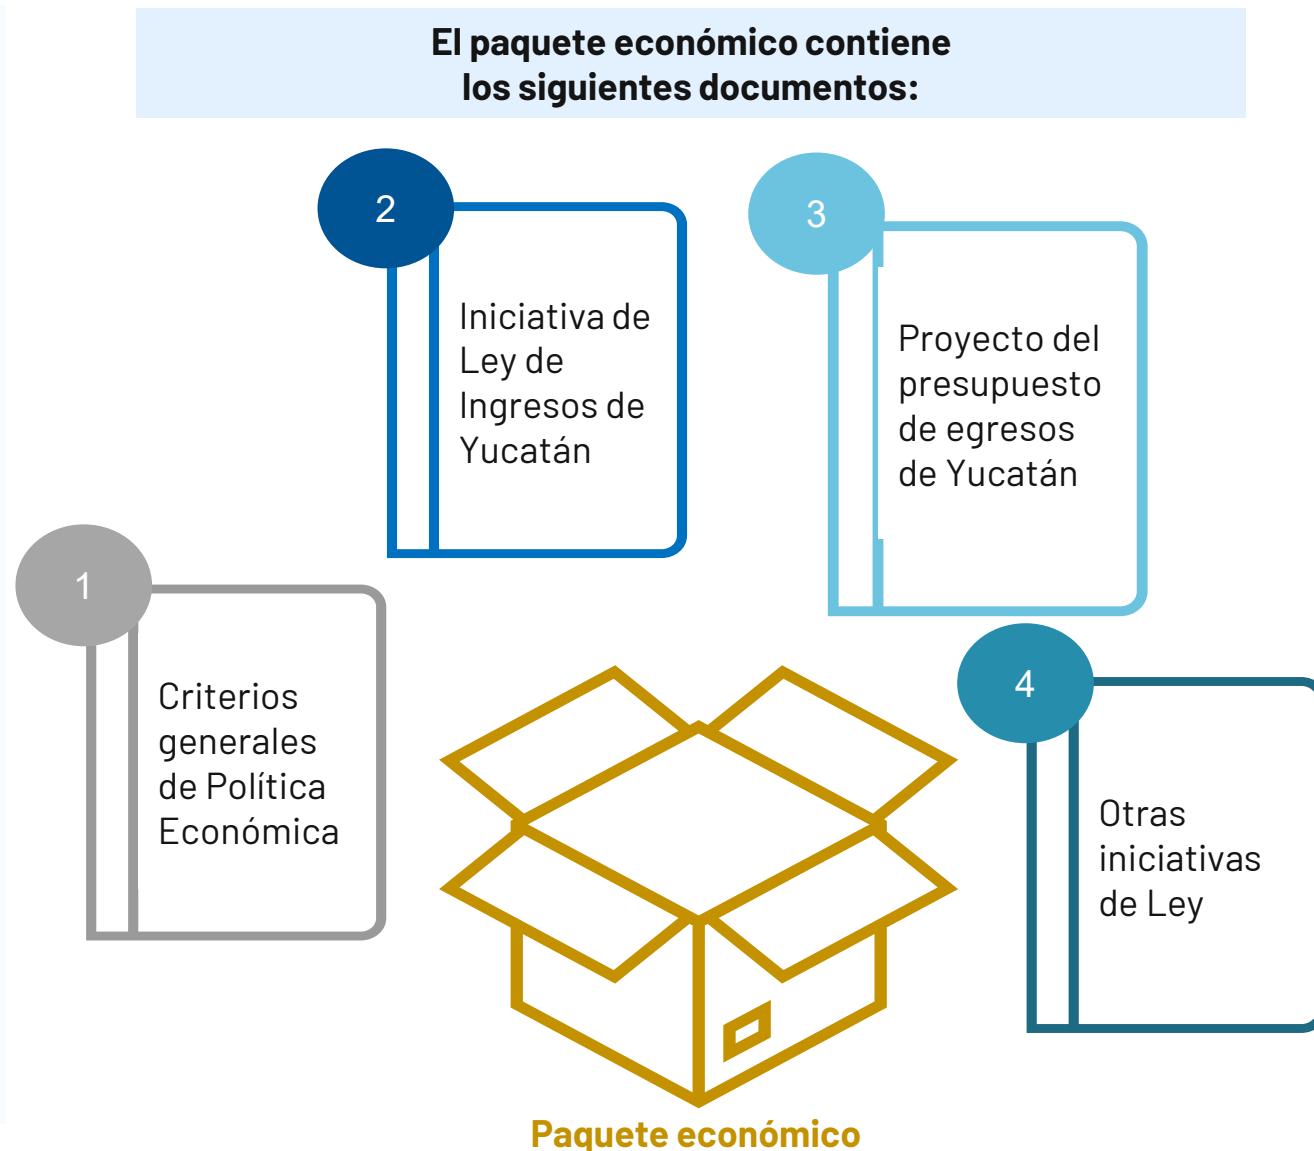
El paquete económico contiene los siguientes documentos:

1

Criterios generales de Política Económica

2

Iniciativa de Ley de Ingresos de Yucatán

3

Proyecto del presupuesto de egresos de Yucatán

4

Otras iniciativas de Ley

Paquete económico